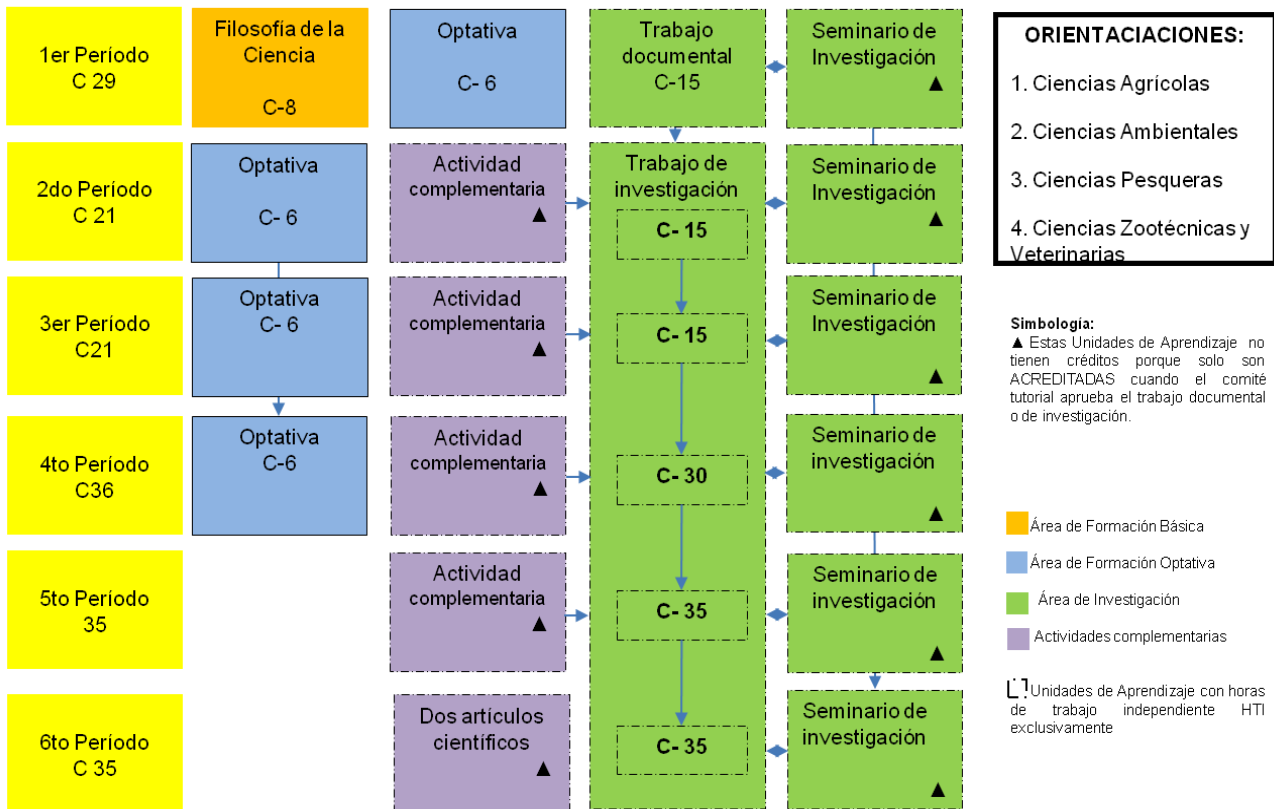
1er Período
C 29

Filosofía de la Ciencia

C-8

Optativa

C- 6

Trabajo documental
C-15

Seminario de Investigación
▲

ORIENTACIACIONES:

1. Ciencias Agrícolas

2. Ciencias Ambientales

3. Ciencias Pesqueras

4. Ciencias Zootécnicas y Veterinarias

2do Período
C 21

Optativa

C- 6

Actividad complementaria
▲

Trabajo de investigación

C- 15

Seminario de Investigación
▲

3er Período
C21

Optativa
C- 6

Actividad complementaria
▲

C- 15

Seminario de Investigación
▲

Simbología:
▲ Estas Unidades de Aprendizaje no tienen créditos porque solo son ACREDITADAS cuando el comité tutorial aprueba el trabajo documental o de investigación.

4to Período
C36

Optativa
C-6

Actividad complementaria
▲

C- 30

Seminario de investigación
▲

Área de Formación Básica

Área de Formación Optativa

Área de Investigación

Actividades complementarias

5to Período
35

Actividad complementaria
▲

C- 35

Seminario de investigación
▲

Unidades de Aprendizaje con horas de trabajo independiente HTI exclusivamente

6to Período
C 35

Dos artículos científicos
▲

C- 35

Seminario de investigación
▲